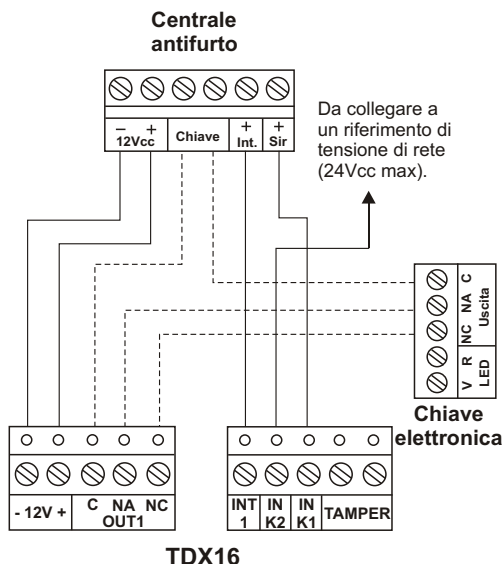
Centrale antifurto

– + 12Vcc
Chiave
+ Int.
+ Sir

Da collegare a un riferimento di tensione di rete (24Vcc max).

C
NA
Uscita
NC
R
LED
V

Chiave elettronica

- 12V +
C NA NC OUT1

INT 1
IN K2
IN K1
TAMPER

TDX16